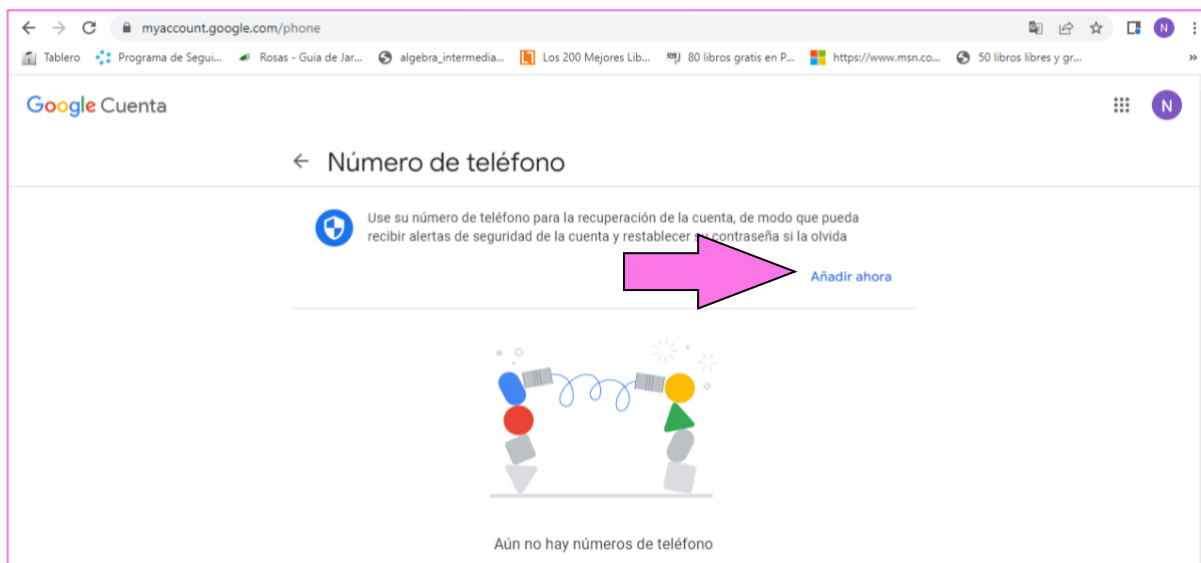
myaccount.google.com/phone

Tablero | Programa de Segui... | Rosas - Guia de Jar... | algebra_intermedia... | Los 200 Mejores Lib... | 80 libros gratis en P... | https://www.msn.co... | 50 libros libres y gr...

Google Cuenta

N

← Número de teléfono

Use su número de teléfono para la recuperación de la cuenta, de modo que pueda recibir alertas de seguridad de la cuenta y restablecer su contraseña si la olvida

Añadir ahora

Aún no hay números de teléfono